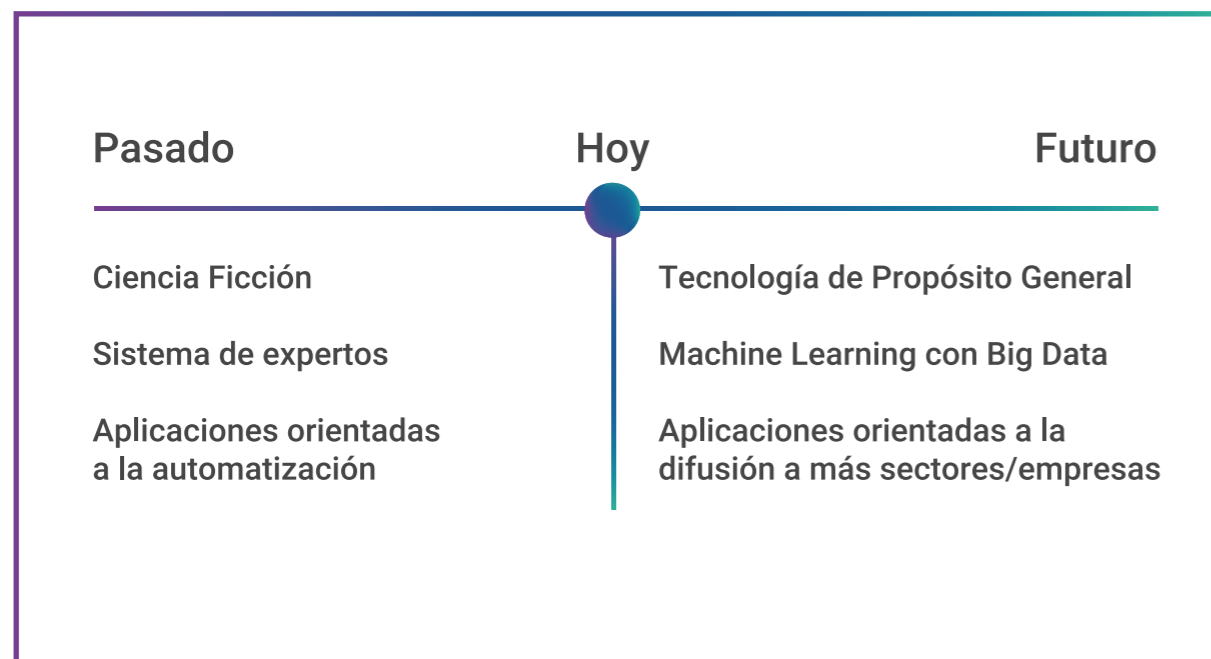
Pasado

Hoy

Futuro

Ciencia Ficción

Sistema de expertos

Aplicaciones orientadas a la automatización

Tecnología de Propósito General

Machine Learning con Big Data

Aplicaciones orientadas a la difusión a más sectores/empresas